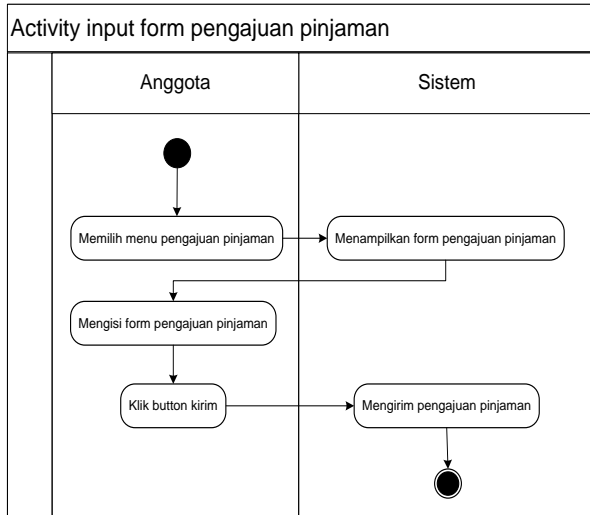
Activity input form pengajuan pinjaman

Anggota

Sistem

Memilih menu pengajuan pinjaman

Menampilkan form pengajuan pinjaman

Mengisi form pengajuan pinjaman

Klik button kirim

Mengirim pengajuan pinjaman